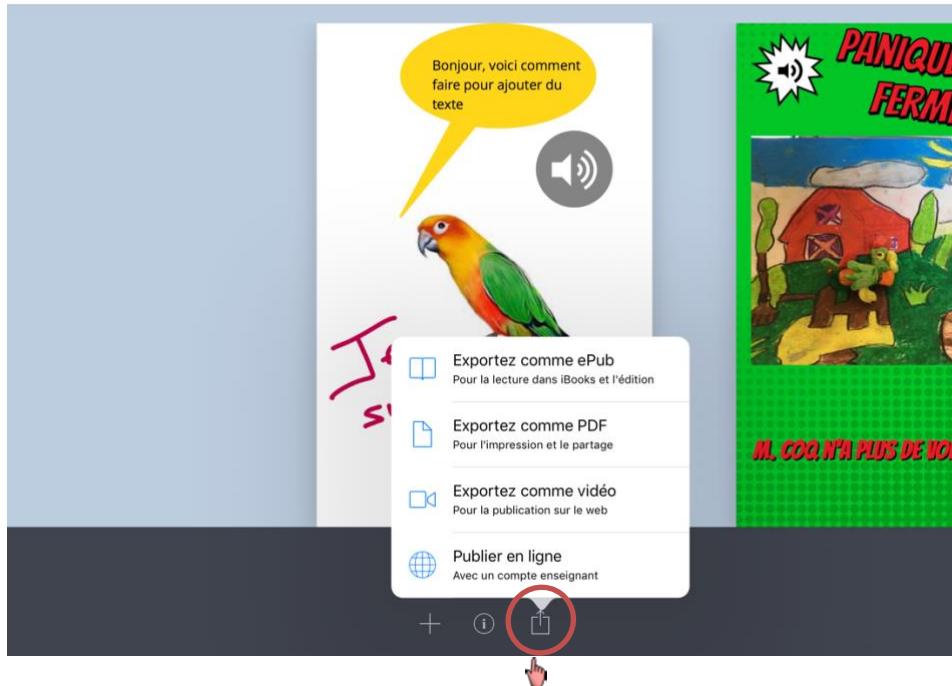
Bonjour, voici comment faire pour ajouter du texte

J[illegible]
s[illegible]

PANIQU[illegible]
FERM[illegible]

M. COQ N'A PLUS DE VO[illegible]

Exportez comme ePub
Pour la lecture dans iBooks et l'édition

Exportez comme PDF
Pour l'impression et le partage

Exportez comme vidéo
Pour la publication sur le web

Publier en ligne
Avec un compte enseignant